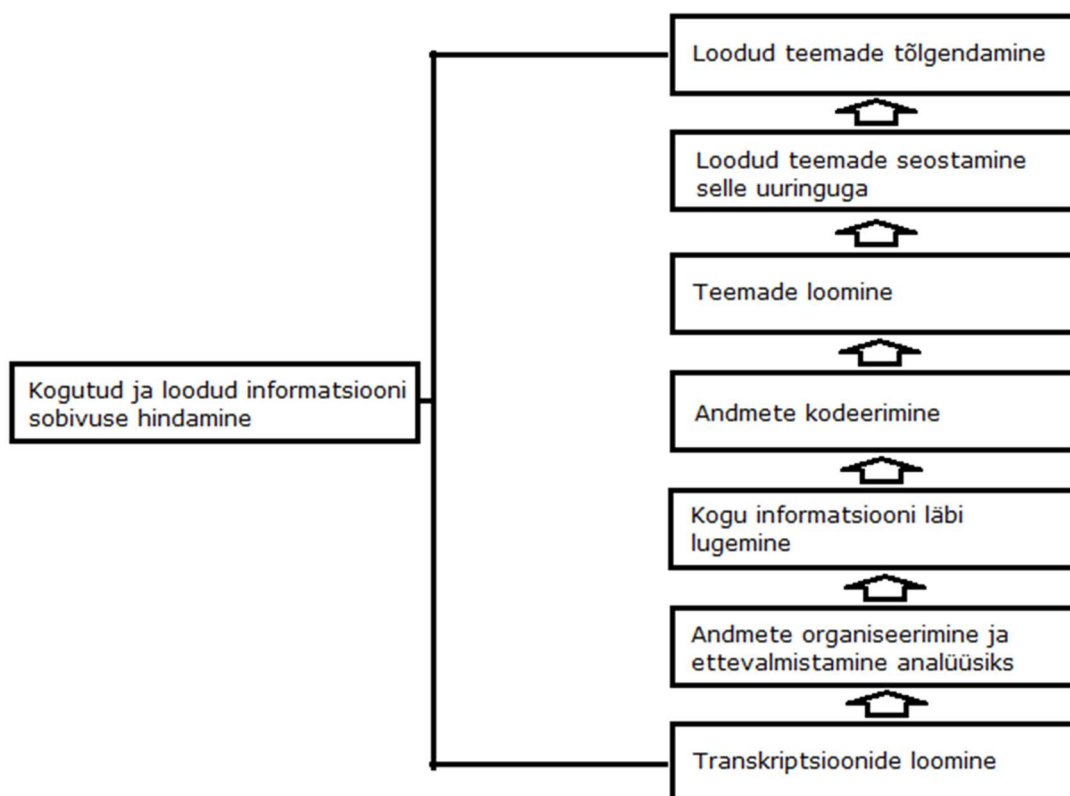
Kogutud ja loodud informatsiooni sobivuse hindamine

Loodud teemade tõlgendamine

Loodud teemade seostamine selle uuringuga

Teemade loomine

Andmete kodeerimine

Kogu informatsiooni läbi lugemine

Andmete organiseerimine ja ettevalmistamine analüüsiks

Transkriptsioonide loomine